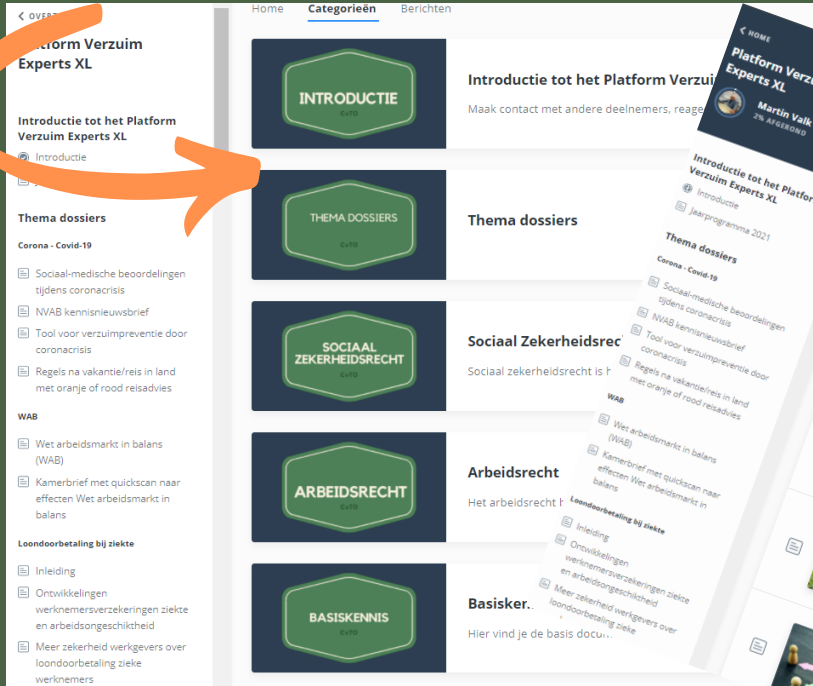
< OVERZ

Platform Verzuim Experts XL

Introductie tot het Platform Verzuim Experts XL

Introductie

Thema dossiers

Corona - Covid-19

Sociaal-medische beoordelingen tijdens coronacrisis

NVAB kennisnieuwsbrief

Tool voor verzuimpreventie door coronacrisis

Regels na vakantie/reis in land met oranje of rood reisadvies

WAB

Wet arbeidsmarkt in balans (WAB)

Kamerbrief met quickscan naar effecten Wet arbeidsmarkt in balans

Loondoorbetaling bij ziekte

Inleiding

Ontwikkelingen werknemersverzekeringen ziekte en arbeidsongeschiktheid

Meer zekerheid werkgevers over loondoorbetaling zieke werknemers

Home Categorieën Berichten

INTRODUCTIE
CvTO

Introductie tot het Platform Verzui

Maak contact met andere deelnemers, reage

THEMA DOSSIERS
CvTO

Thema dossiers

SOCIAAL ZEKERHEIDSRECHT
CvTO

Sociaal Zekerheidsrec

Sociaal zekerheidsrecht is h

ARBEIDSRECHT
CvTO

Arbeidsrecht

Het arbeidsrecht h

BASISKENNIS
CvTO

Basisker

Hier vind je de basis docu

< HOME

Platform Verzu Experts XL

Martin Valk
2% AFGEROND

Introductie tot het Platfor Verzuim Experts XL

Introductie

Jaarprogramma 2021

Thema dossiers

Corona - Covid-19

Sociaal-medische beoordelingen tijdens coronacrisis

NVAB kennisnieuwsbrief

Tool voor verzuimpreventie door coronacrisis

Regels na vakantie/reis in land met oranje of rood reisadvies

WAB

Wet arbeidsmarkt in balans (WAB)

Kamerbrief met quickscan naar effecten Wet arbeidsmarkt in balans

Loondoorbetaling bij ziekte

Inleiding

Ontwikkelingen werknemersverzekeringen ziekte en arbeidsongeschiktheid

Meer zekerheid werkgevers over loondoorbetaling zieke